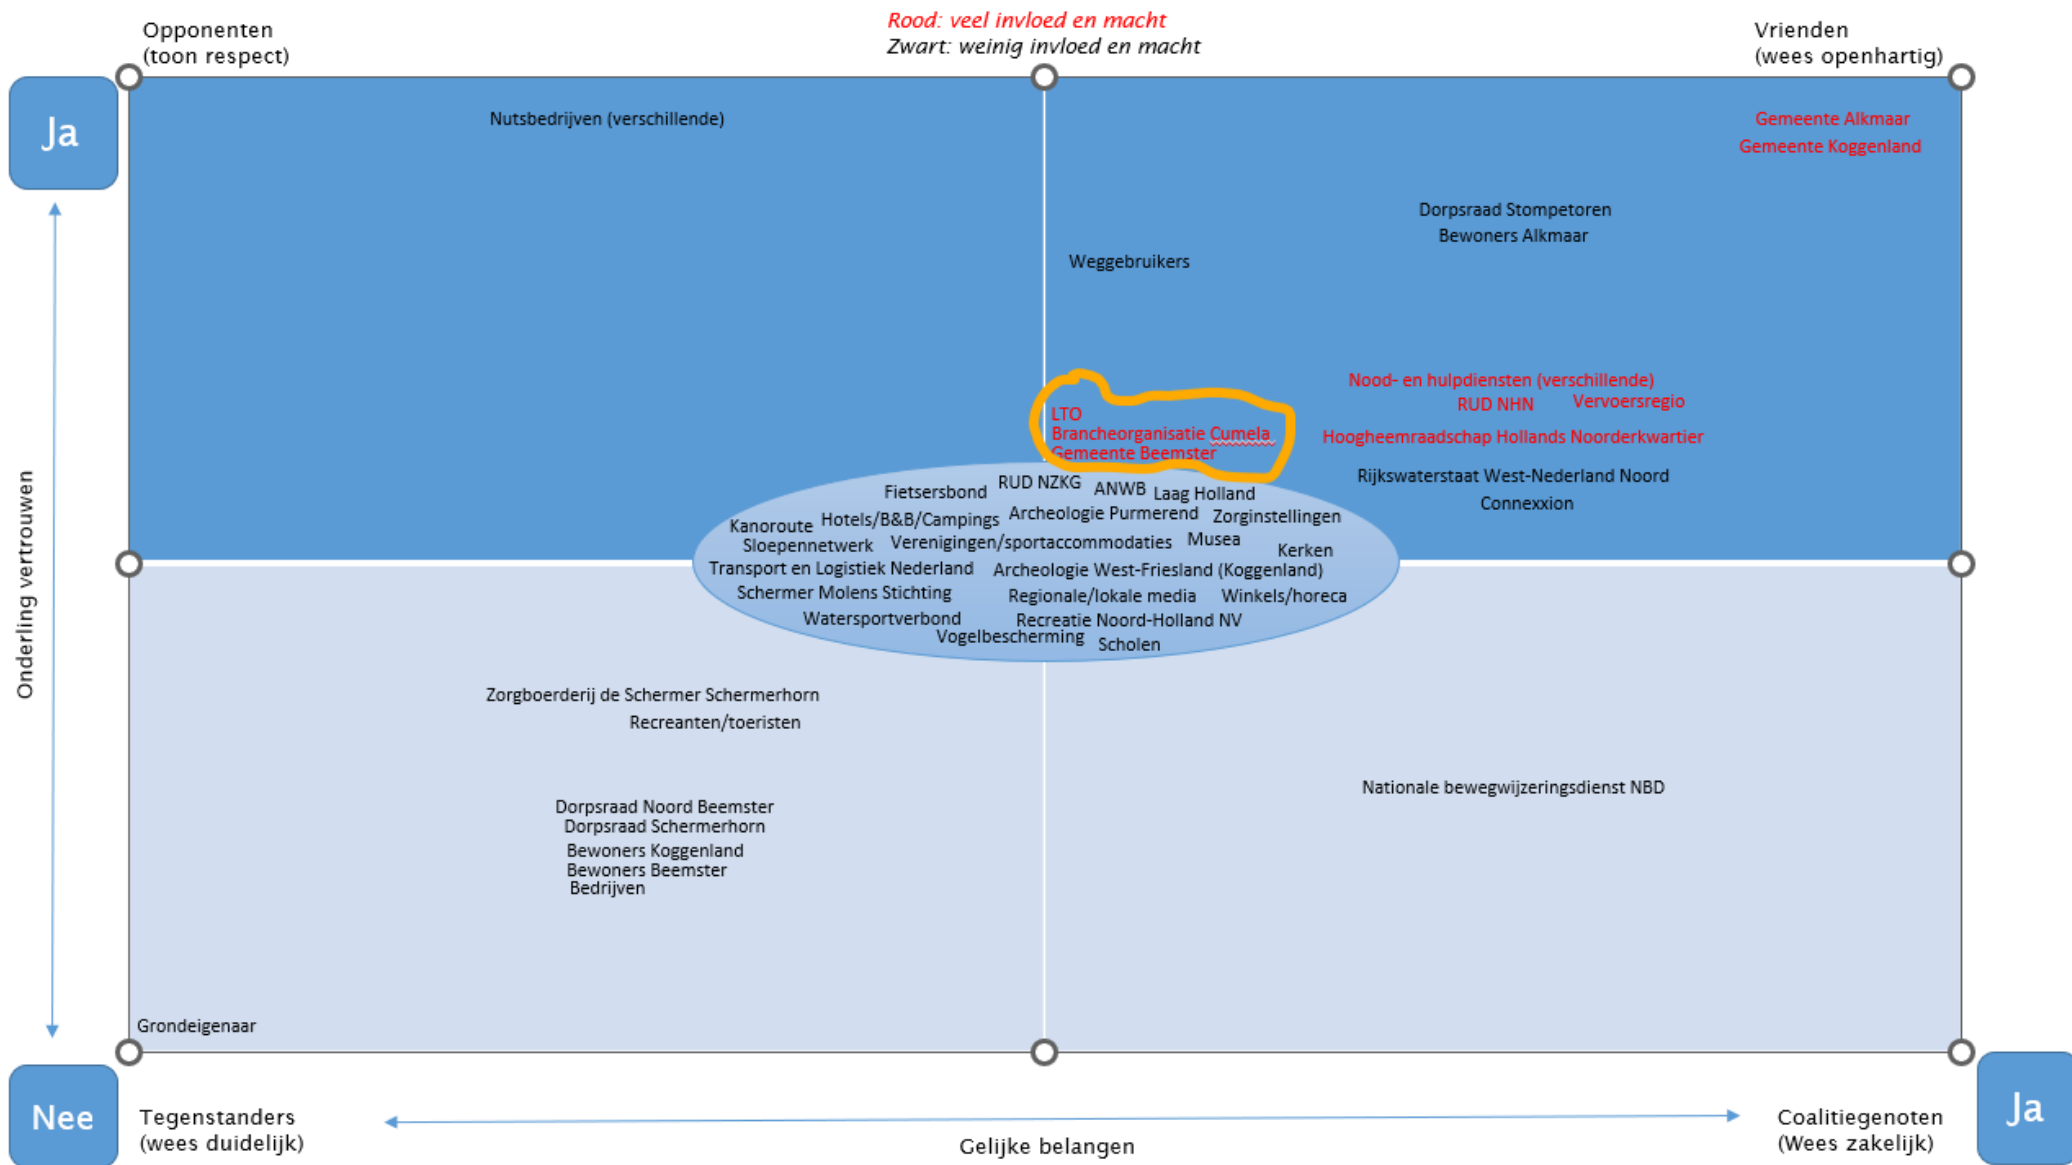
Opponenten
(toon respect)

Rood: veel invloed en macht
Zwart: weinig invloed en macht

Vrienden
(wees openhartig)

Ja

Nutsbedrijven (verschillende)

Gemeente Alkmaar
Gemeente Koggenland

Dorpsraad Stompetoren
Bewoners Alkmaar

Weggebruikers

Nood- en hulpdiensten (verschillende)
RUD NHN
Vervoersregio
Hoogheemraadschap Hollands Noorderkwartier

LTO
Brancheorganisatie Cumela
Gemeente Beemster

Rijkswaterstaat West-Nederland Noord
Connexxion

Fietsersbond
RUD NZKG
ANWB
Laag Holland
Kanoroute
Hotels/B&B/Campings
Archeologie Purmerend
Zorginstellingen
Sloepennetwerk
Verenigingen/sportaccommodaties
Musea
Kerken
Transport en Logistiek Nederland
Archeologie West-Friesland (Koggenland)
Schermer Molens Stichting
Regionale/lokale media
Winkels/horeca
Watersportverbond
Recreatie Noord-Holland NV
Vogelbescherming
Scholen

Onderling vertrouwen

Zorgboerderij de Schermer Schermerhorn
Recreanten/toeristen

Nationale bewegwijzeringsdienst NBD

Dorpsraad Noord Beemster
Dorpsraad Schermerhorn
Bewoners Koggenland
Bewoners Beemster
Bedrijven

Grondeigenaar

Nee

Tegenstanders
(wees duidelijk)

Gelijke belangen

Coalitiegenoten
(Wees zakelijk)

Ja